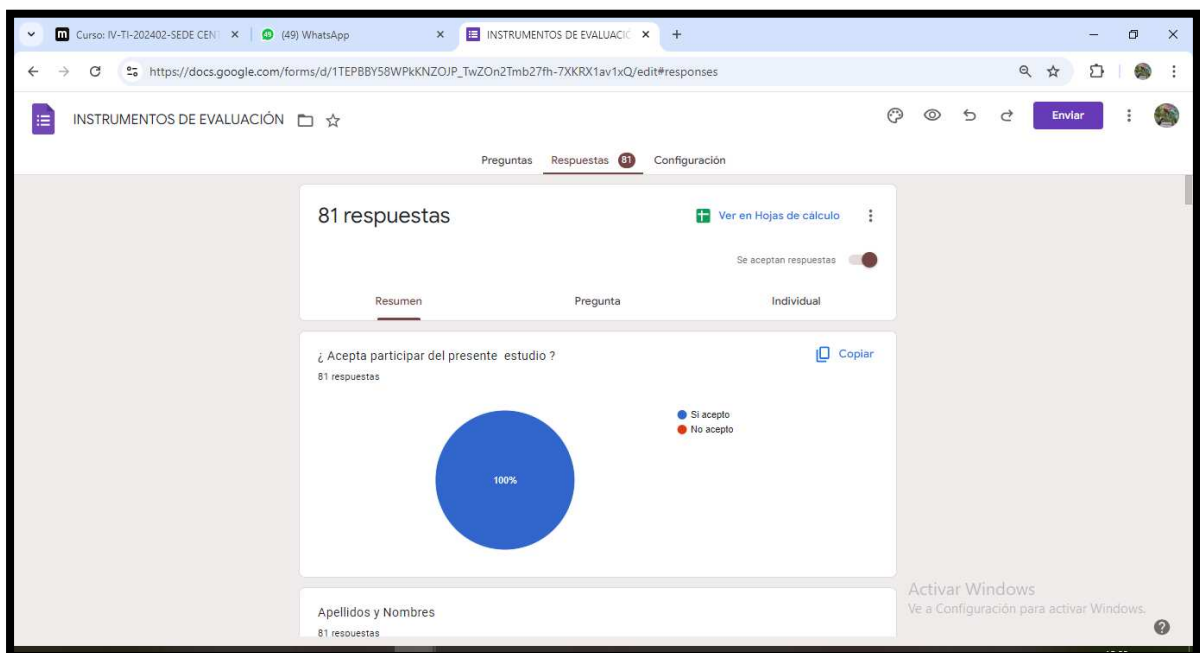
Curso: IV-TI-202402-SEDE CENT ×
(49) WhatsApp ×
INSTRUMENTOS DE EVALUACIÓ ×
+

https://docs.google.com/forms/d/1TEPBBY58WPkKNZOJP_TwZOn2Tmb27fh-7XKRX1av1xQ/edit#responses

INSTRUMENTOS DE EVALUACIÓN

Enviar

Preguntas Respuestas 81 Configuración

81 respuestas

Ver en Hojas de cálculo

Se aceptan respuestas

Resumen Pregunta Individual

¿ Acepta participar del presente estudio ?
81 respuestas

Copiar

100%

Si acepto
No acepto

Apellidos y Nombres
81 respuestas

Activar Windows
Ve a Configuración para activar Windows.